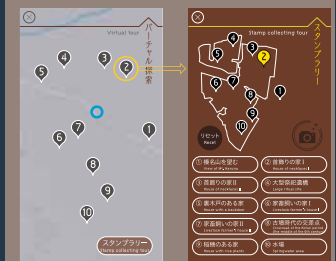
バーチャル探索
Virtual tour
4
3
2
5
7
1
6
8
9
10
スタンプラリー
Stamp collecting tour

スタンプラリー
Stamp collecting tour
4
3
5
2
6
7
8
1
9
10
リセット
Reset

① 棚倉山を望む
View of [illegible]
② 石積みの家
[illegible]
③ 吉野りの里
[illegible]
④ 大菅原屋遺構
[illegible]
⑤ 裏木戸のある家
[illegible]
⑥ 家並みの家
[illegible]
⑦ 家並い川の家
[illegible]
⑧ 古墳時代の家並
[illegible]
⑨ 福綿のある家
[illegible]
⑩ 水場
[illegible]